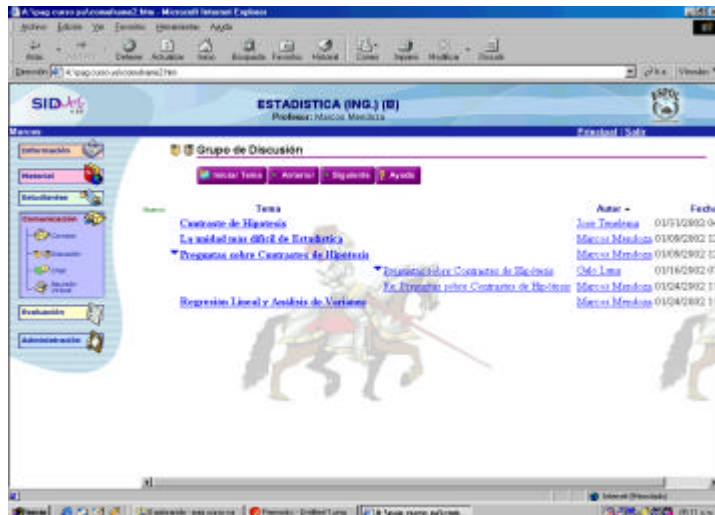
A:\ipag curso pal\consultame2.htm - Microsoft Internet Explorer

Archivo Edición Ver Favoritos Herramientas Ayuda

Atrás Adelante Detener Actualizar Inicio Búsqueda Favoritos Historial Correo Imprimir Modificar Discutir

Dirección A:\ipag curso pal\consultame2.htm

Ir Vínculos

SID

ESTADISTICA (ING.) (B)
Profesor: Marcos Mendoza

Marcos

Principal | Salir

Información

Material

Estudiantes

Comunicación

Correo

Discusión

Chat

Reunión virtual

Evaluación

Administración

Grupo de Discusión

Iniciar Tema | Anterior | Siguiente | Ayuda

Nuevo

| Tema | Autor | Fecha |
|---|---|---|
| Contraste de Hipotesis | Jose Tenelema | 01/31/2002 |
| La unidad más difícil de Estadística | Marcos Mendoza | 01/08/2002 |
| Preguntas sobre Contrastes de Hipotesis | Marcos Mendoza | 01/08/2002 |
| Preguntas sobre Contrastes de Hipótesis | Oslo Luna | 01/16/2002 |
| Re: Preguntas sobre Contrastes de Hipótesis | Marcos Mendoza | 01/24/2002 |
| Regresión Lineal y Análisis de Varianza | Marcos Mendoza | 01/24/2002 |

Internet (Mezclado)

Inicio